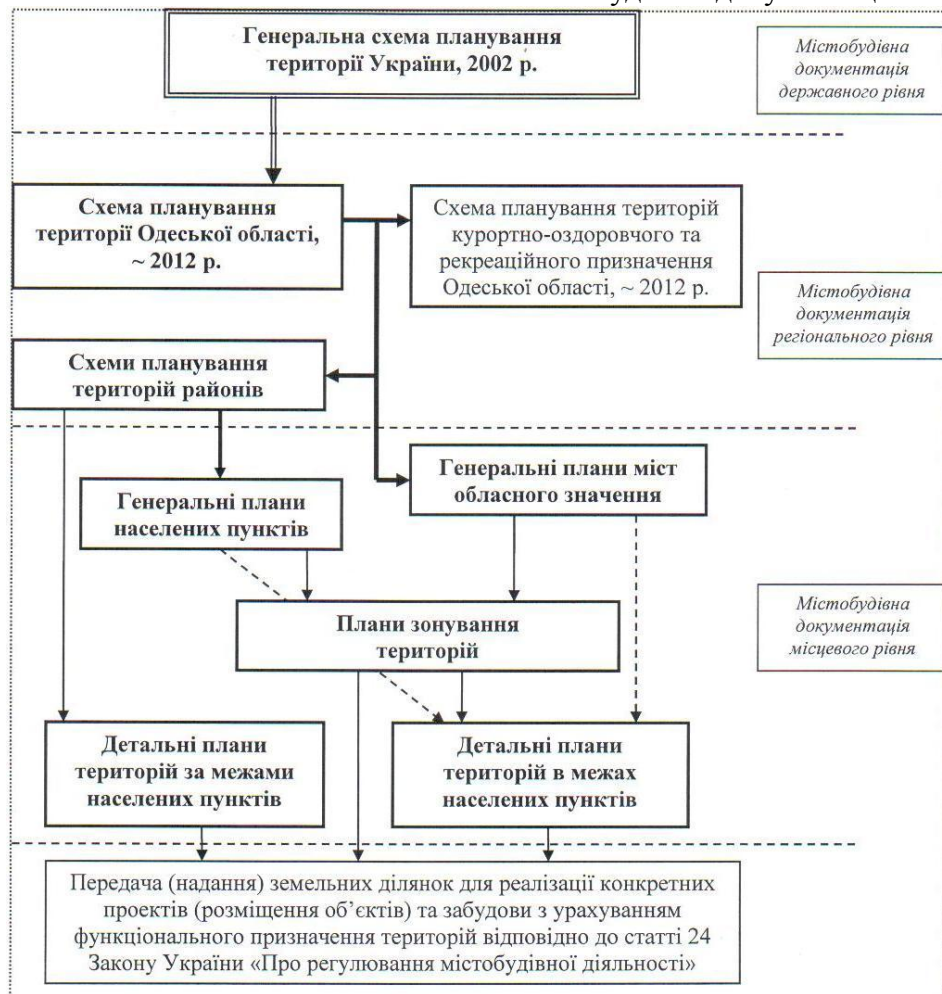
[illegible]

Генеральна схема планування території України, 2002 р.

Містобудівна документація державного рівня

Схема планування території Одеської області, ~ 2012 р.

Схема планування територій курортно-оздоровчого та рекреаційного призначення Одеської області, ~ 2012 р.

Містобудівна документація регіонального рівня

Схеми планування територій районів

Генеральні плани міст обласного значення

Генеральні плани населених пунктів

Плани зонування територій

Містобудівна документація місцевого рівня

Детальні плани територій за межами населених пунктів

Детальні плани територій в межах населених пунктів

Передача (надання) земельних ділянок для реалізації конкретних проектів (розміщення об'єктів) та забудови з урахуванням функціонального призначення територій відповідно до статті 24 Закону України «Про регулювання містобудівної діяльності»